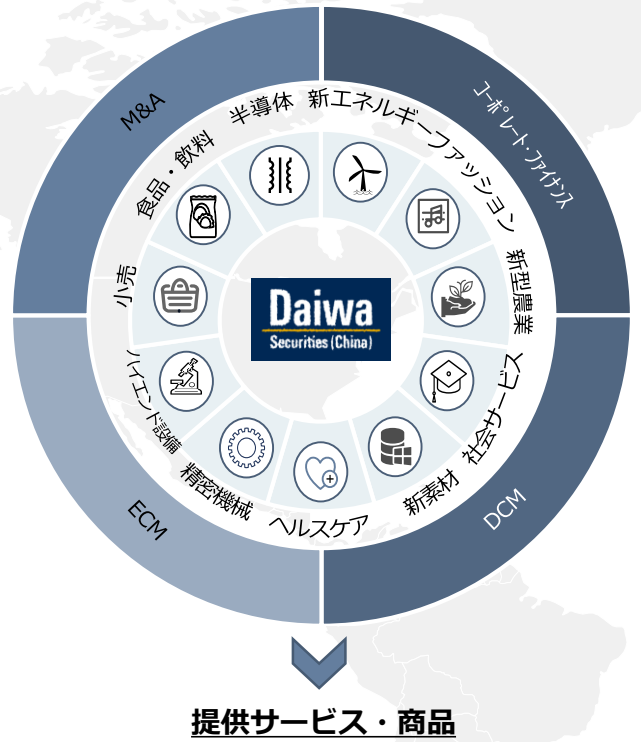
M&A

コーポレート・ファイナンス

DCM

ECM

半導体

新エネルギー

ファッション

新型農業

社会サービス

新素材

ヘルスケア

精密機械

ハイエンド設備

小売

食品・飲料

Daiwa
Securities (China)

提供サービス・商品